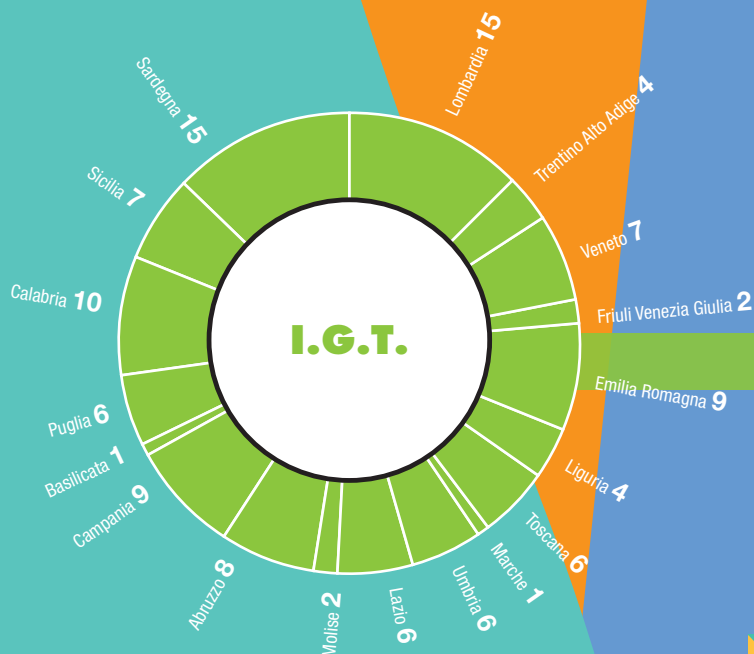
I.G.T.

Lombardia 15
Trentino Alto Adige 4
Veneto 7
Friuli Venezia Giulia 2
Emilia Romagna 9
Liguria 4
Toscana 6
Marche 1
Umbria 6
Lazio 6
Molise 2
Abruzzo 8
Campania 9
Basilicata 1
Puglia 6
Calabria 10
Sicilia 7
Sardegna 15